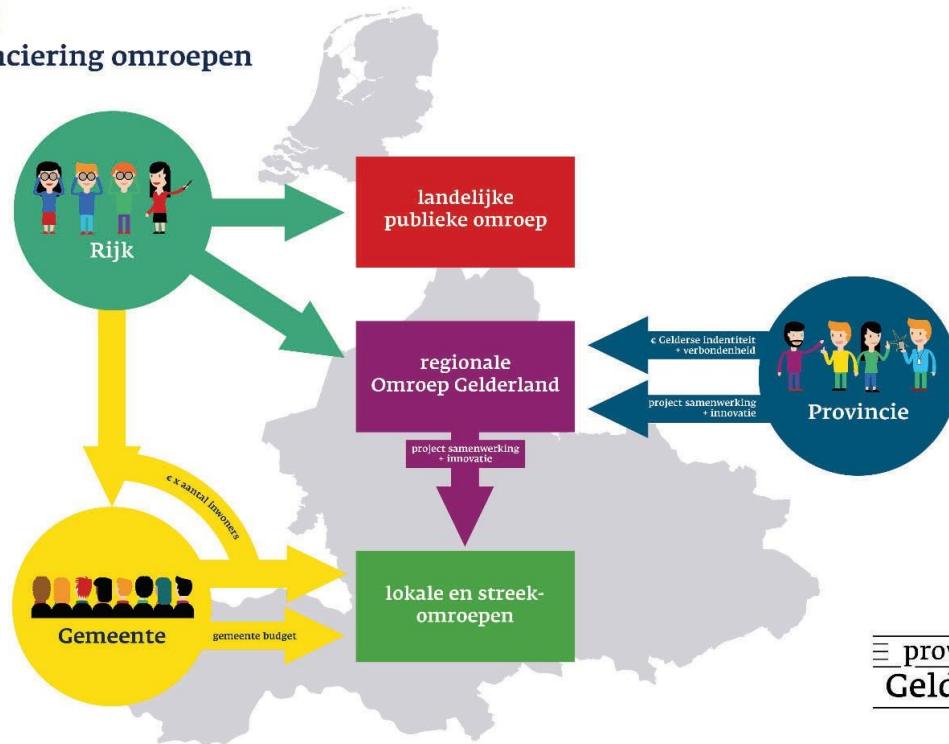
nciering omroepen

Rijk

landelijke publieke omroep

regionale Omroep Gelderland

€ Gelderse indentiteit + verbondenheid

project samenwerking + innovatie

Provincie

project samenwerking + innovatie

€ x aantal inwoners

Gemeente

gemeente budget

lokale en streek-omroepen

prov
Geld